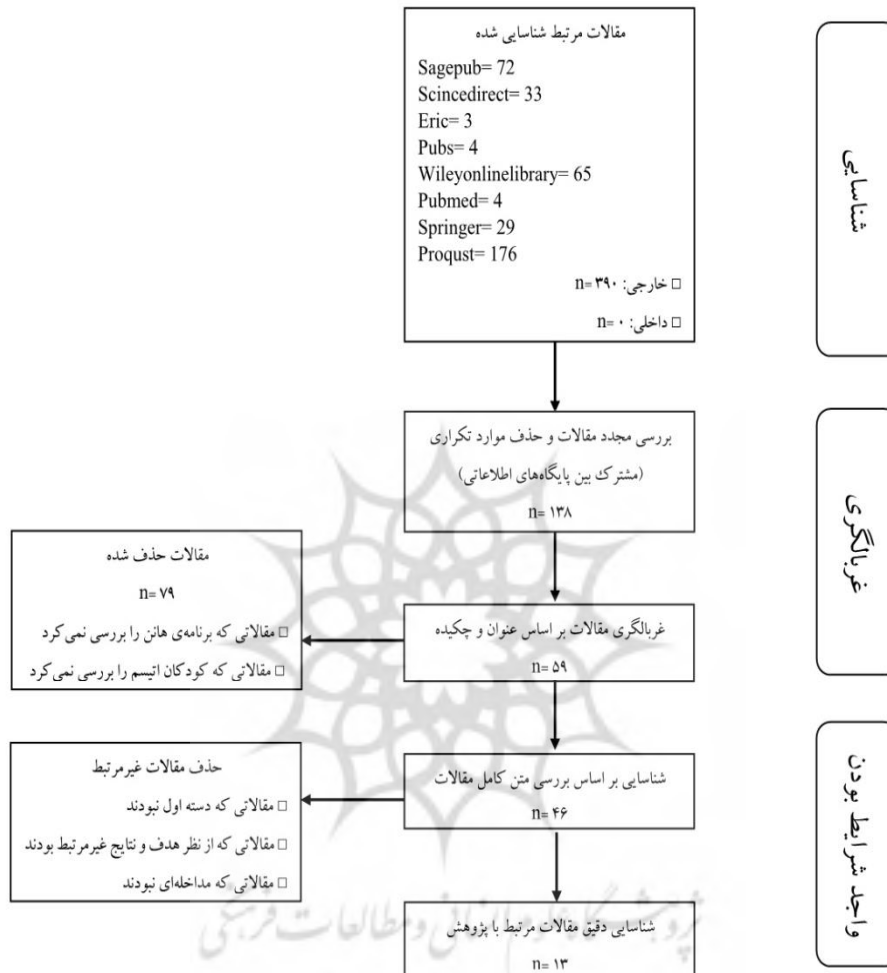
شناسایی

مقالات مرتبط شناسایی شده
Sagepub= 72
Scincedirect= 33
Eric= 3
Pubs= 4
Wileyonlinelibrary= 65
Pubmed= 4
Springer= 29
Proqust= 176
□ خارجی: n= ۳۹۰
□ داخلی: n= ۰

غربالگری

بررسی مجدد مقالات و حذف موارد تکراری (مشترک بین پایگاه‌های اطلاعاتی)
n= ۱۳۸

مقالات حذف شده
n= ۷۹
□ مقالاتی که برنامه‌ی هانن را بررسی نمی‌کرد
□ مقالاتی که کودکان اتیسم را بررسی نمی‌کرد

غربالگری مقالات بر اساس عنوان و چکیده
n= ۵۹

واجد شرایط بودن

حذف مقالات غیرمرتبط
□ مقالاتی که دسته اول نبودند
□ مقالاتی که از نظر هدف و نتایج غیرمرتبط بودند
□ مقالاتی که مداخله‌ای نبودند

شناسایی بر اساس بررسی متن کامل مقالات
n= ۴۶

شناسایی دقیق مقالات مرتبط با پژوهش
n= ۱۳

پژوهشگاه علوم انسانی و مطالعات فرهنگی